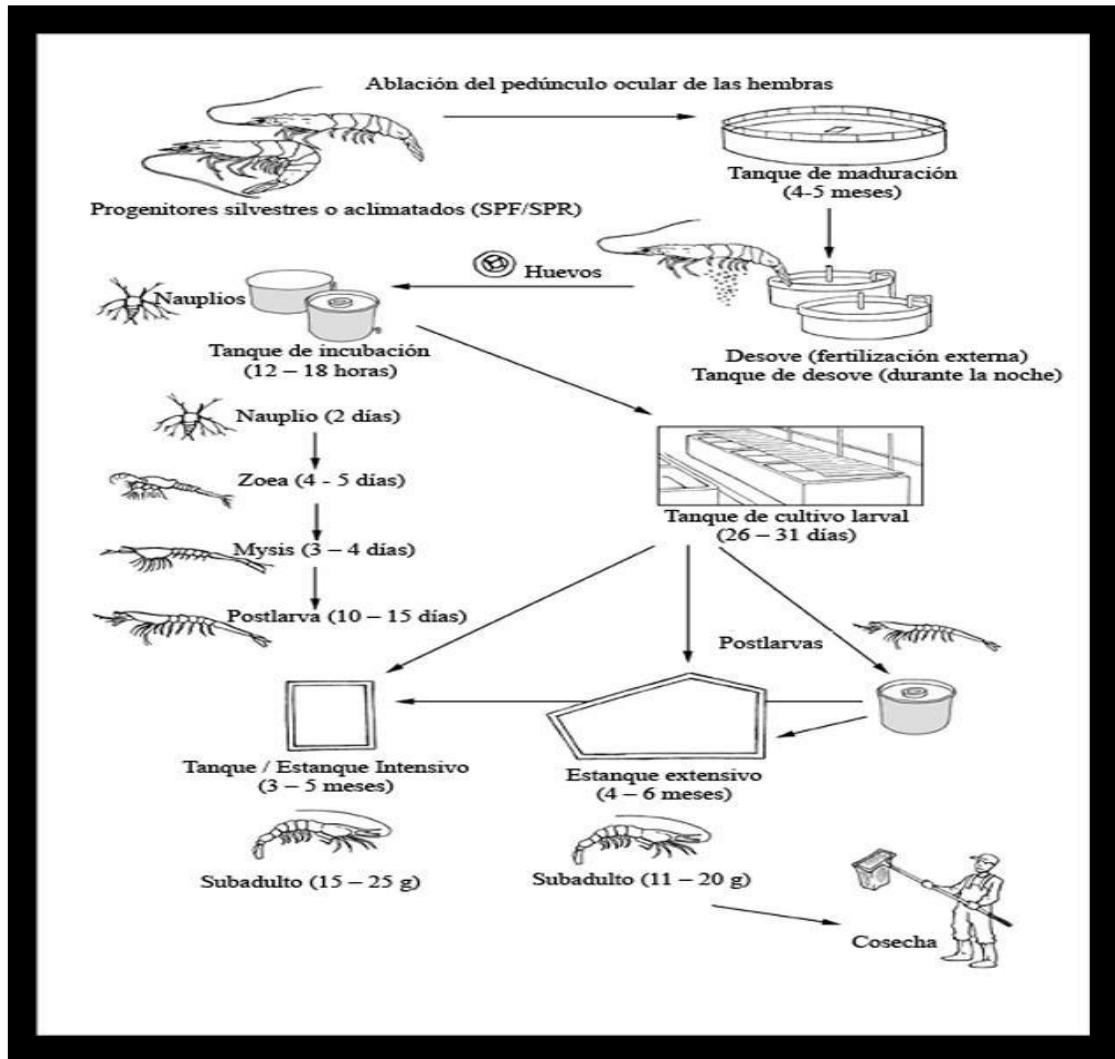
Ablación del pedúnculo ocular de las hembras

Progenitores silvestres o aclimatados (SPF/SPR)

Tanque de maduración
(4-5 meses)

Huevos

Nauplios

Tanque de incubación
(12 – 18 horas)

Desove (fertilización externa)
Tanque de desove (durante la noche)

Nauplio (2 días)

Zoea (4 - 5 días)

Mysis (3 – 4 días)

Postlarva (10 – 15 días)

Tanque de cultivo larval
(26 – 31 días)

Postlarvas

Tanque / Estanque Intensivo
(3 – 5 meses)

Estanque extensivo
(4 – 6 meses)

Subadulto (15 – 25 g)

Subadulto (11 – 20 g)

Cosecha